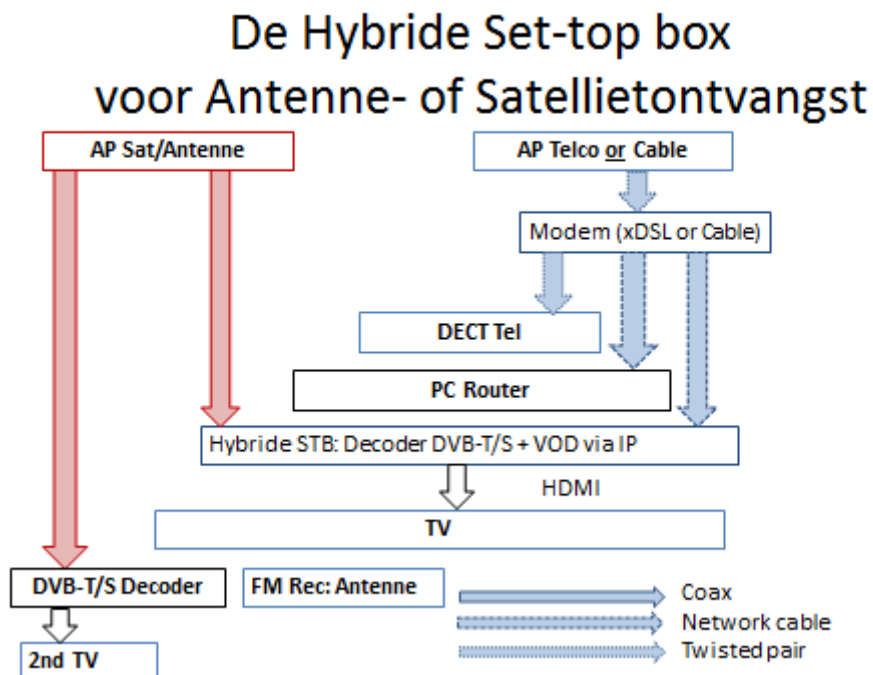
De Hybride Set-top box
voor Antenne- of Satellietontvangst

AP Sat/Antenne

AP Telco or Cable

Modem (xDSL or Cable)

DECT Tel

PC Router

Hybride STB: Decoder DVB-T/S + VOD via IP

HDMI

TV

DVB-T/S Decoder

FM Rec: Antenne

2nd TV

Coax
Network cable
Twisted pair